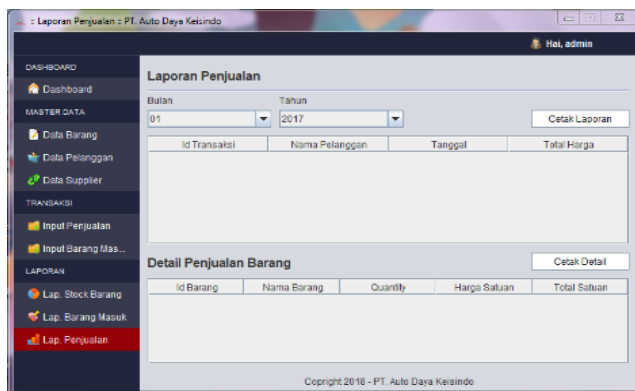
:: Laporan Penjualan :: PT. Auto Daya Keisindo

Hai, admin

DASHBOARD
Dashboard
MASTER DATA
Data Barang
Data Pelanggan
Data Supplier
TRANSAKSI
Input Penjualan
Input Barang Mas...
LAPORAN
Lap. Stock Barang
Lap. Barang Masuk
Lap. Penjualan

Laporan Penjualan

Bulan
01
Tahun
2017
Cetak Laporan

| Id Transaksi | Nama Pelanggan | Tanggal | Total Harga |
|---|---|---|---|

Detail Penjualan Barang
Cetak Detail

| Id Barang | Nama Barang | Quantity | Harga Satuan | Total Satuan |
|---|---|---|---|---|

Copright 2018 - PT. Auto Daya Keisindo